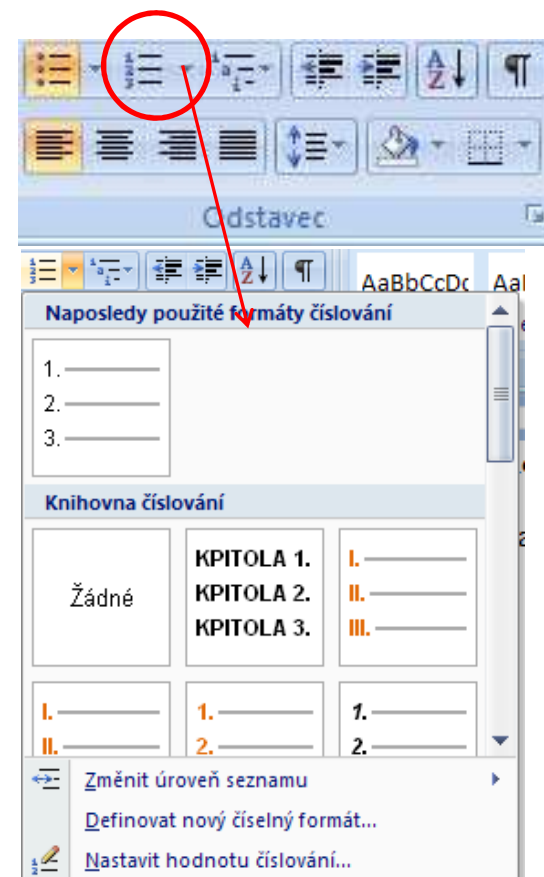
Odstavec

AaBbCcDc AaI

Naposledy použité formáty číslování

1.
2.
3.

Knihovna číslování

Žádné

KPITOLA 1.
KPITOLA 2.
KPITOLA 3.

I.
II.
III.

I.
II.

1.
2.

1.
2.

Změnit úroveň seznamu

Definovat nový číselný formát...

Nastavit hodnotu číslování...